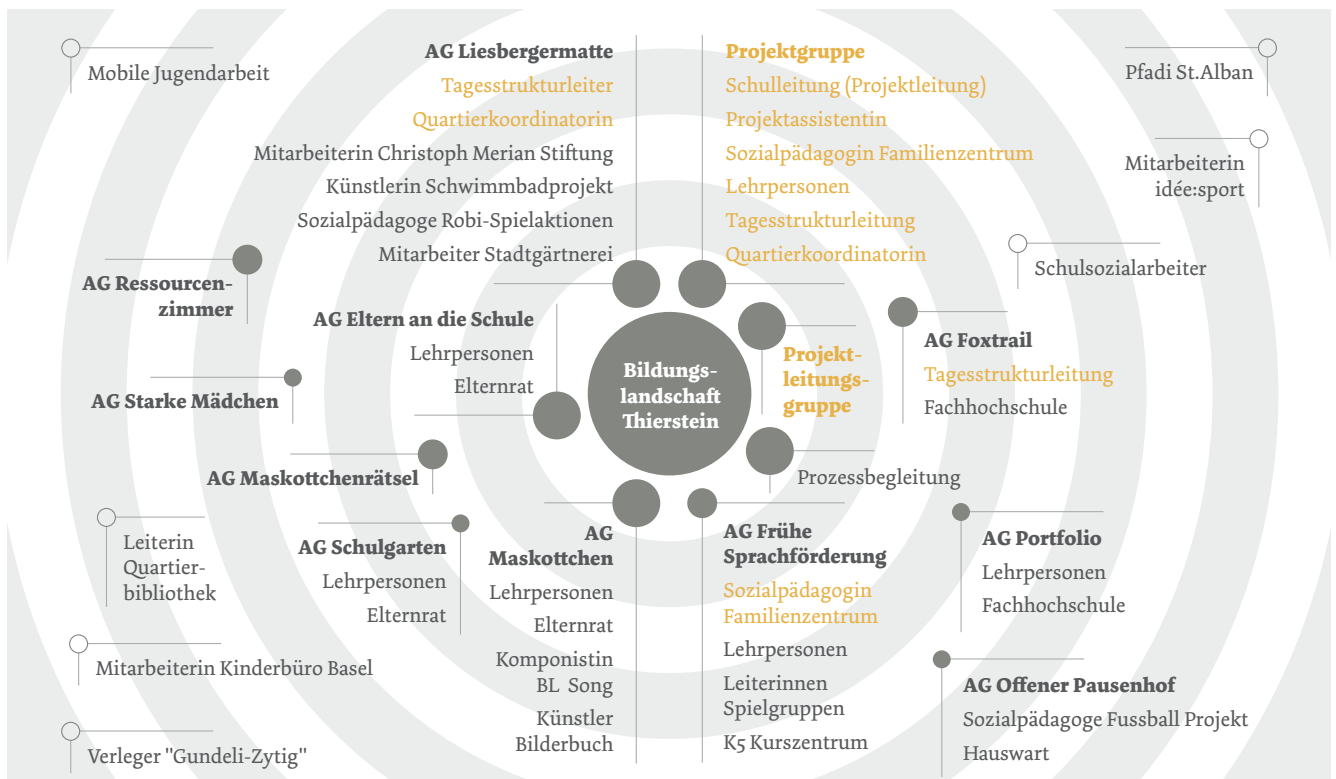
Mobile Jugendarbeit

AG Liesbergermatte
Tagesstrukturleiter
Quartierkoordinatorin
Mitarbeiterin Christoph Merian Stiftung
Künstlerin Schwimmbadprojekt
Sozialpädagoge Robi-Spielaktionen
Mitarbeiter Stadtgärtnerei

Projektgruppe
Schulleitung (Projektleitung)
Projektassistentin
Sozialpädagogin Familienzentrum
Lehrpersonen
Tagesstrukturleitung
Quartierkoordinatorin

Pfadi St.Alban

Mitarbeiterin idée:sport

Schulsozialarbeiter

AG Ressourcenzimmer

AG Eltern an die Schule
Lehrpersonen
Elternrat

Bildungslandschaft Thierstein

Projektleitungsgruppe

AG Foxtrail
Tagesstrukturleitung
Fachhochschule

AG Starke Mädchen

AG Maskottchenrätsel

Prozessbegleitung

Leiterin Quartierbibliothek

AG Schulgarten
Lehrpersonen
Elternrat

AG Maskottchen
Lehrpersonen
Elternrat
Komponistin BL Song
Künstler Bilderbuch

AG Frühe Sprachförderung
Sozialpädagogin Familienzentrum
Lehrpersonen
Leiterinnen Spielgruppen
K5 Kurszentrum

AG Portfolio
Lehrpersonen
Fachhochschule

Mitarbeiterin Kinderbüro Basel

AG Offener Pausenhof
Sozialpädagoge Fussball Projekt
Hauswart

Verleger "Gundeli-Zytig"